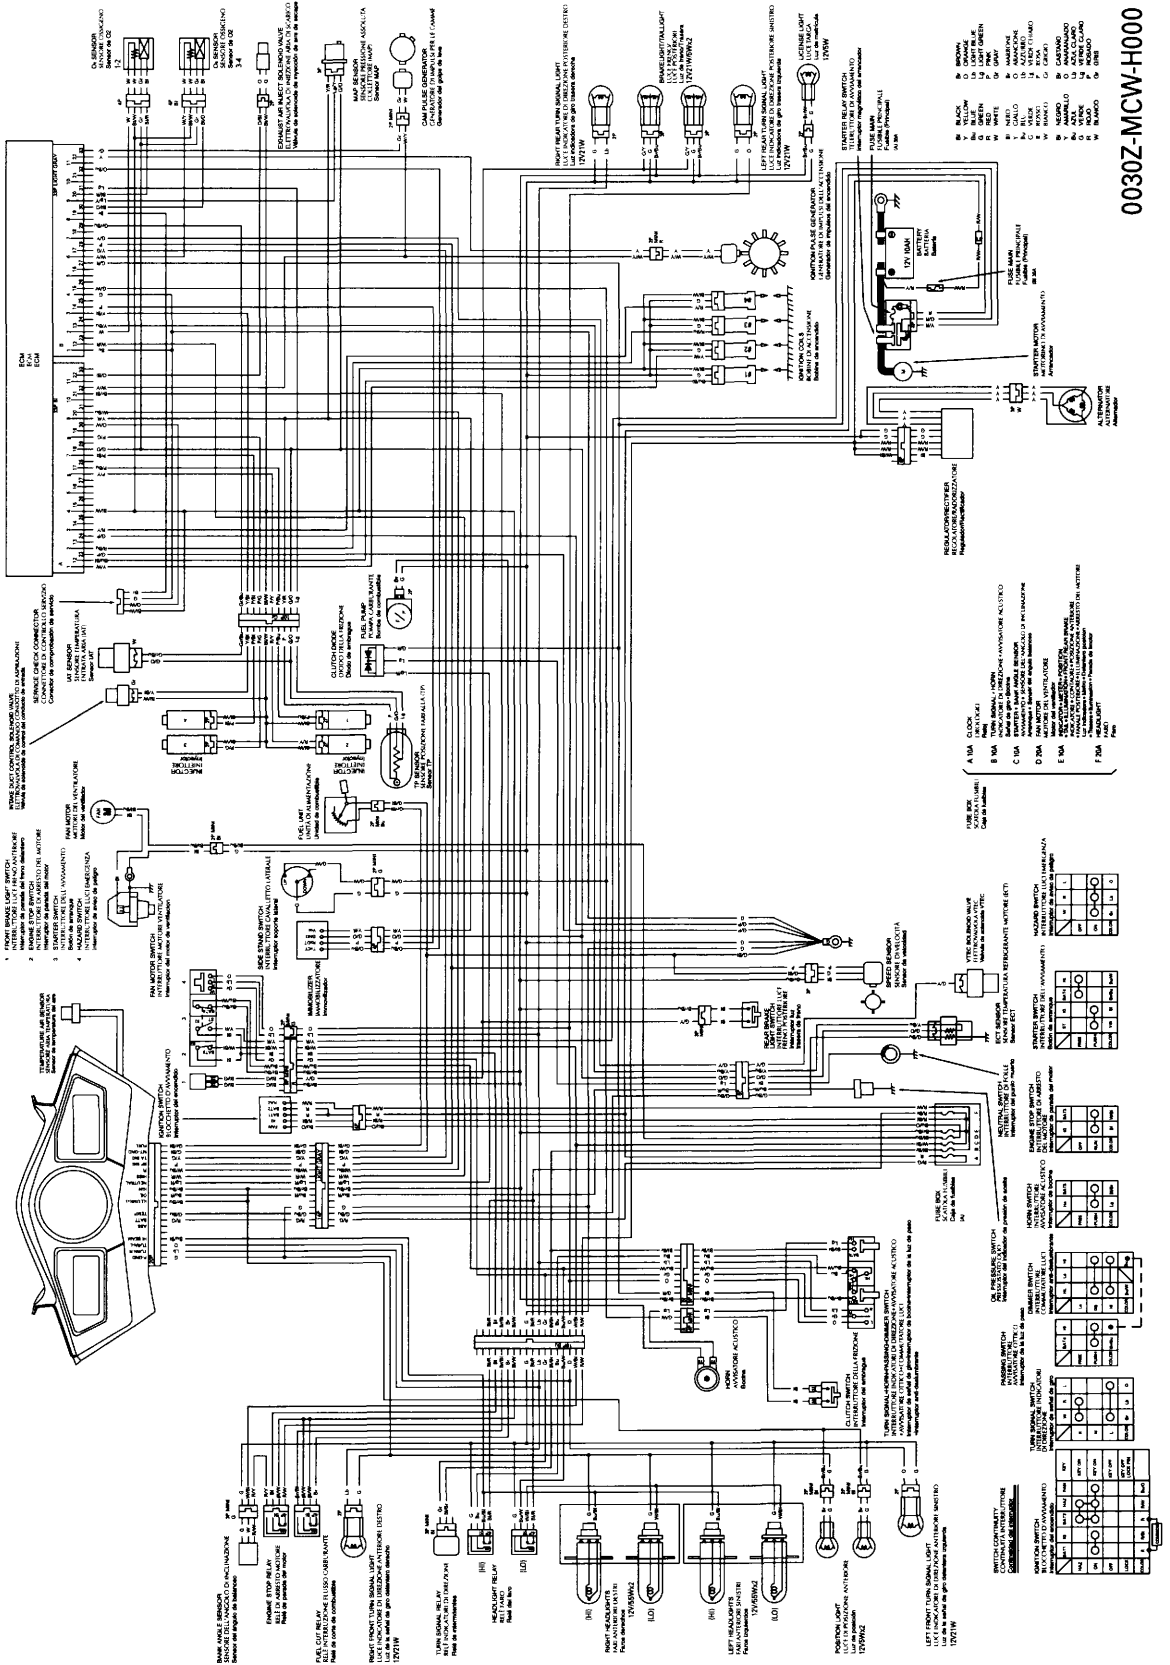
0030Z-MCW-H000

ECM

O2 SENSOR
SENSORE OSSIGENO
Sensor de O2
1-2

O2 SENSOR
SENSORE OSSIGENO
Sensor de O2
3-4

EXHAUST AIR INJECT SOLENOID VALVE
ELETTROVALVOLA DI INIEZIONE ARIA DI SCARICO
Válvula de solenoide de inyección de aire de escape

MAP SENSOR
SENSORE PRESSIONE ASSOLUTA COLLETTORE MAP
Sensor MAP

CAM PULSE GENERATOR
GENERATORE DI IMPULSI PER LE CAMME
Generador del golpe de leva

RIGHT REAR TURN SIGNAL LIGHT
LUCE INDICATORE DI DIREZIONE POSTERIORE DESTRO
Luz de señal de giro trasera derecha
12V21W

BRAKELIGHT/TAILLIGHT
LUCE FRENO/LUCE POSTERIORE
Luz de freno/Trasera
12V21W/5Wx2

LEFT REAR TURN SIGNAL LIGHT
LUCE INDICATORE DI DIREZIONE POSTERIORE SINISTRO
Luz de señal de giro trasera izquierda
12V21W

LICENSE LIGHT
LUCE TARGA
Luz de matrícula
12V5W

STARTER RELAY SWITCH
INTERRUTTORE DI AVVIAMENTO
Interruptor magnético del arrancador

FUSE MAIN
FUSIBILE PRINCIPALE
Fusible (Principal)

IGNITION PULSE GENERATOR
GENERATORE DI IMPULSI DELL'ACCENSIONE
Generador de impulsos del encendido

BATTERY
BATTERIA
Batería
12V 18AH

FUSE MAIN
FUSIBILE PRINCIPALE
Fusible (Principal)

IGNITION COILS
BOBINE DI ACCENSIONE
Bobinas de encendido

STARTER MOTOR
MOTORINO DI AVVIAMENTO
Arrancador

ALTERNATOR
ALTERNATORE
Alternador

REGULATOR/RECTIFIER
REGOLATORE/RADDRIZZATORE
Regulador/Rectificador

Bl BLACK
Y YELLOW
Bu BLUE
G GREEN
R RED
W WHITE
Br BROWN
O ORANGE
Lb LIGHT BLUE
Lg LIGHT GREEN
P PINK
Gr GRAY

Bl NERO
Y GIALLO
Bu BLU
G VERDE
R ROSSO
W BIANCO
Br MARRONE
O ARANCIONE
Lb AZZURRO
Lg VERDE CHIARO
P ROSA
Gr GRIGIO

Bl NEGRO
Y AMARILLO
Bu AZUL
G VERDE
R ROJO
W BLANCO
Br CASTAÑO
O ANARANJADO
Lb AZUL CLARO
Lg VERDE CLARO
P ROSADO
Gr GRIS

FUSE BOX
SCATOLA FUSIBILI
Caja de fusibles
A 10A CLOCK / OROLOGIO / Reloj
B 10A TURN SIGNAL / HORN
C 10A STARTER / BANK ANGLE SENSOR
D 20A FAN MOTOR / MOTORE DEL VENTILATORE / Motor del ventilador
E 10A INDICATOR / METER / POSITION
F 20A HEADLIGHT / FARI / Faro

SERVICE CHECK CONNECTOR
IAT SENSOR
SENSORE TEMPERATURA ARIA
Sensor IAT

INTAKE DUCT CONTROL SOLENOID VALVE

FUEL PUMP
POMPA CARBURANTE
Bomba de combustible

CLUTCH DIODE
DIODO DELLA FRIZIONE
Diodo del embrague

INJECTOR
INIETTORE
Inyector

TP SENSOR
SENSORE POSIZIONE FARFALLA (TP)
Sensor TP

FUEL UNIT
UNITÀ DI ALIMENTAZIONE
Unidad de combustible

FAN MOTOR
MOTORE DEL VENTILATORE
Motor del ventilador

1 FRONT BRAKE LIGHT SWITCH
2 ENGINE STOP SWITCH
3 STARTER SWITCH
4 HAZARD SWITCH

FAN MOTOR SWITCH
INTERRUTTORE MOTORE VENTILATORE
Interruptor del motor de ventilación

SIDE STAND SWITCH
INTERRUTTORE CAVALLETTO LATERALE
Interruptor del soporte lateral

IMMOBILIZER
IMMOBILIZZATORE
Inmovilizador

VTEC SOLENOID VALVE
ELETTROVALVOLA VTEC
Válvula de solenoide VTEC

SPEED SENSOR
SENSORE DI VELOCITÀ
Sensor de velocidad

REAR BRAKE LIGHT SWITCH
INTERRUTTORE LUCE FRENO POSTERIORE
Interruptor de luz de freno trasero

ECT SENSOR
SENSORE TEMPERATURA REFRIGERANTE MOTORE (ECT)
Sensor ECT

TEMPERATURE AIR SENSOR
SENSORE ARIA TEMPERATURA
Sensor de temperatura del aire

IGNITION SWITCH
INTERRUTTORE DI AVVIAMENTO
Interruptor del encendido

NEUTRAL SWITCH
INTERRUTTORE DI FOLLE
Interruptor del punto muerto

FUSE BOX
SCATOLA FUSIBILI
Caja de fusibles

OIL PRESSURE SWITCH
PRESSOSTATO OLIO
Interruptor del indicador de presión de aceite

HORN
AVVISATORE ACUSTICO
Bocina

CLUTCH SWITCH
INTERRUTTORE DELLA FRIZIONE
Interruptor del embrague

TURN SIGNAL/HORN/PASSING/DIMMER SWITCH

BANK ANGLE SENSOR
SENSORE DELL'ANGOLO DI INCLINAZIONE
Sensor del ángulo de ladeo

ENGINE STOP RELAY
RELÈ DI ARRESTO MOTORE
Relé de parada del motor

FUEL CUT RELAY
RELÈ INTERRUZIONE FLUSSO CARBURANTE
Relé de corte de combustible

RIGHT FRONT TURN SIGNAL LIGHT
LUCE INDICATORE DI DIREZIONE ANTERIORE DESTRO
Luz de señal de giro delantera derecha
12V21W

TURN SIGNAL RELAY
RELÈ INDICATORI DI DIREZIONE
Relé de intermitentes

HEADLIGHT RELAY
RELÈ FARO
Relé del faro

(HI) (LO)

RIGHT HEADLIGHTS
FARI ANTERIORI DESTRI
Faros derechos
12V55Wx2

LEFT HEADLIGHTS
FARI ANTERIORI SINISTRI
Faros izquierdos
12V55Wx2

POSITION LIGHT
LUCI DI POSIZIONE ANTERIORI
Luz de posición
12V5Wx2

LEFT FRONT TURN SIGNAL LIGHT
LUCE INDICATORE DI DIREZIONE ANTERIORE SINISTRO
Luz de señal de giro delantera izquierda
12V21W

SWITCH CONTINUITY
CONTINUITÀ INTERRUTTORI
Continuidad del interruptor

IGNITION SWITCH
TURN SIGNAL SWITCH
PASSING SWITCH
DIMMER SWITCH
HORN SWITCH
ENGINE STOP SWITCH
STARTER SWITCH
HAZARD SWITCH